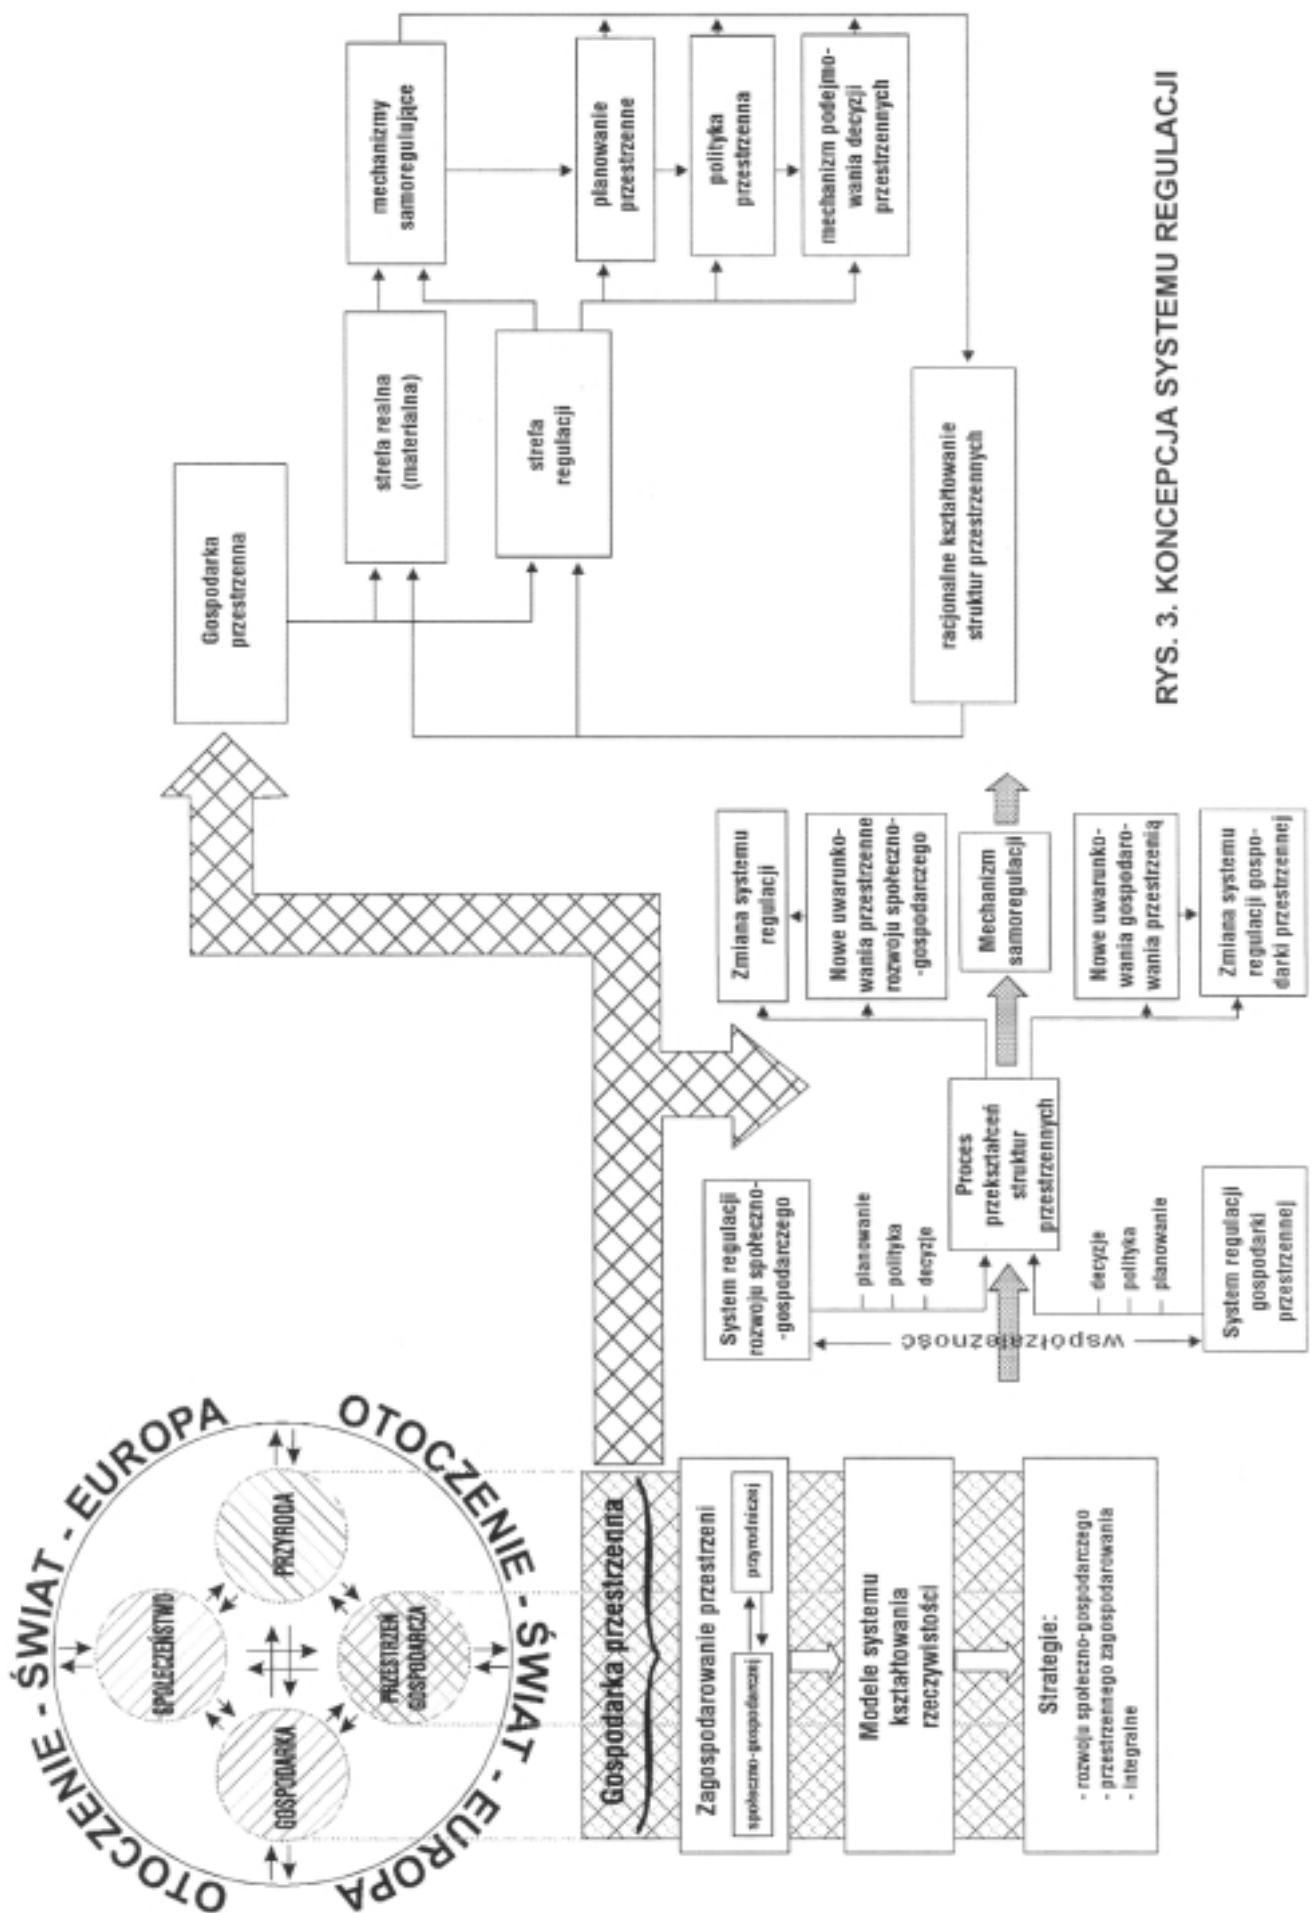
RYS. 3. KONCEPCJA SYSTEMU REGULACJI

Gospodarka przestrzenna

strefa realna (materialna)

strefa regulacji

mechanizmy samoregulujące

planowanie przestrzenne

polityka przestrzenna

mechanizm podejmowania decyzji przestrzennych

racjonalne kształtowanie struktur przestrzennych

OTOCZENIE - ŚWIAT - EUROPA

OTOCZENIE - ŚWIAT - EUROPA

SPOŁECZEŃSTWO

PRZYRODA

GOSPODARKA

PRZESTRZEŃ GOSPODARCZA

Gospodarka przestrzenna

Zagospodarowanie przestrzeni

społeczno-gospodarczej

przyrodniczej

Modele systemu kształtowania rzeczywistości

Strategie:
- rozwoju społeczno-gospodarczego
- przestrzennego zagospodarowania
- integralne

System regulacji rozwoju społeczno-gospodarczego

planowanie
polityka
decyzje

współzależność

System regulacji gospodarki przestrzennej

decyzje
polityka
planowanie

Proces przekształceń struktur przestrzennych

Zmiana systemu regulacji

Nowe uwarunkowania przestrzenne rozwoju społeczno-gospodarczego

Mechanizm samoregulacji

Nowe uwarunkowania gospodarowania przestrzenią

Zmiana systemu regulacji gospodarki przestrzennej